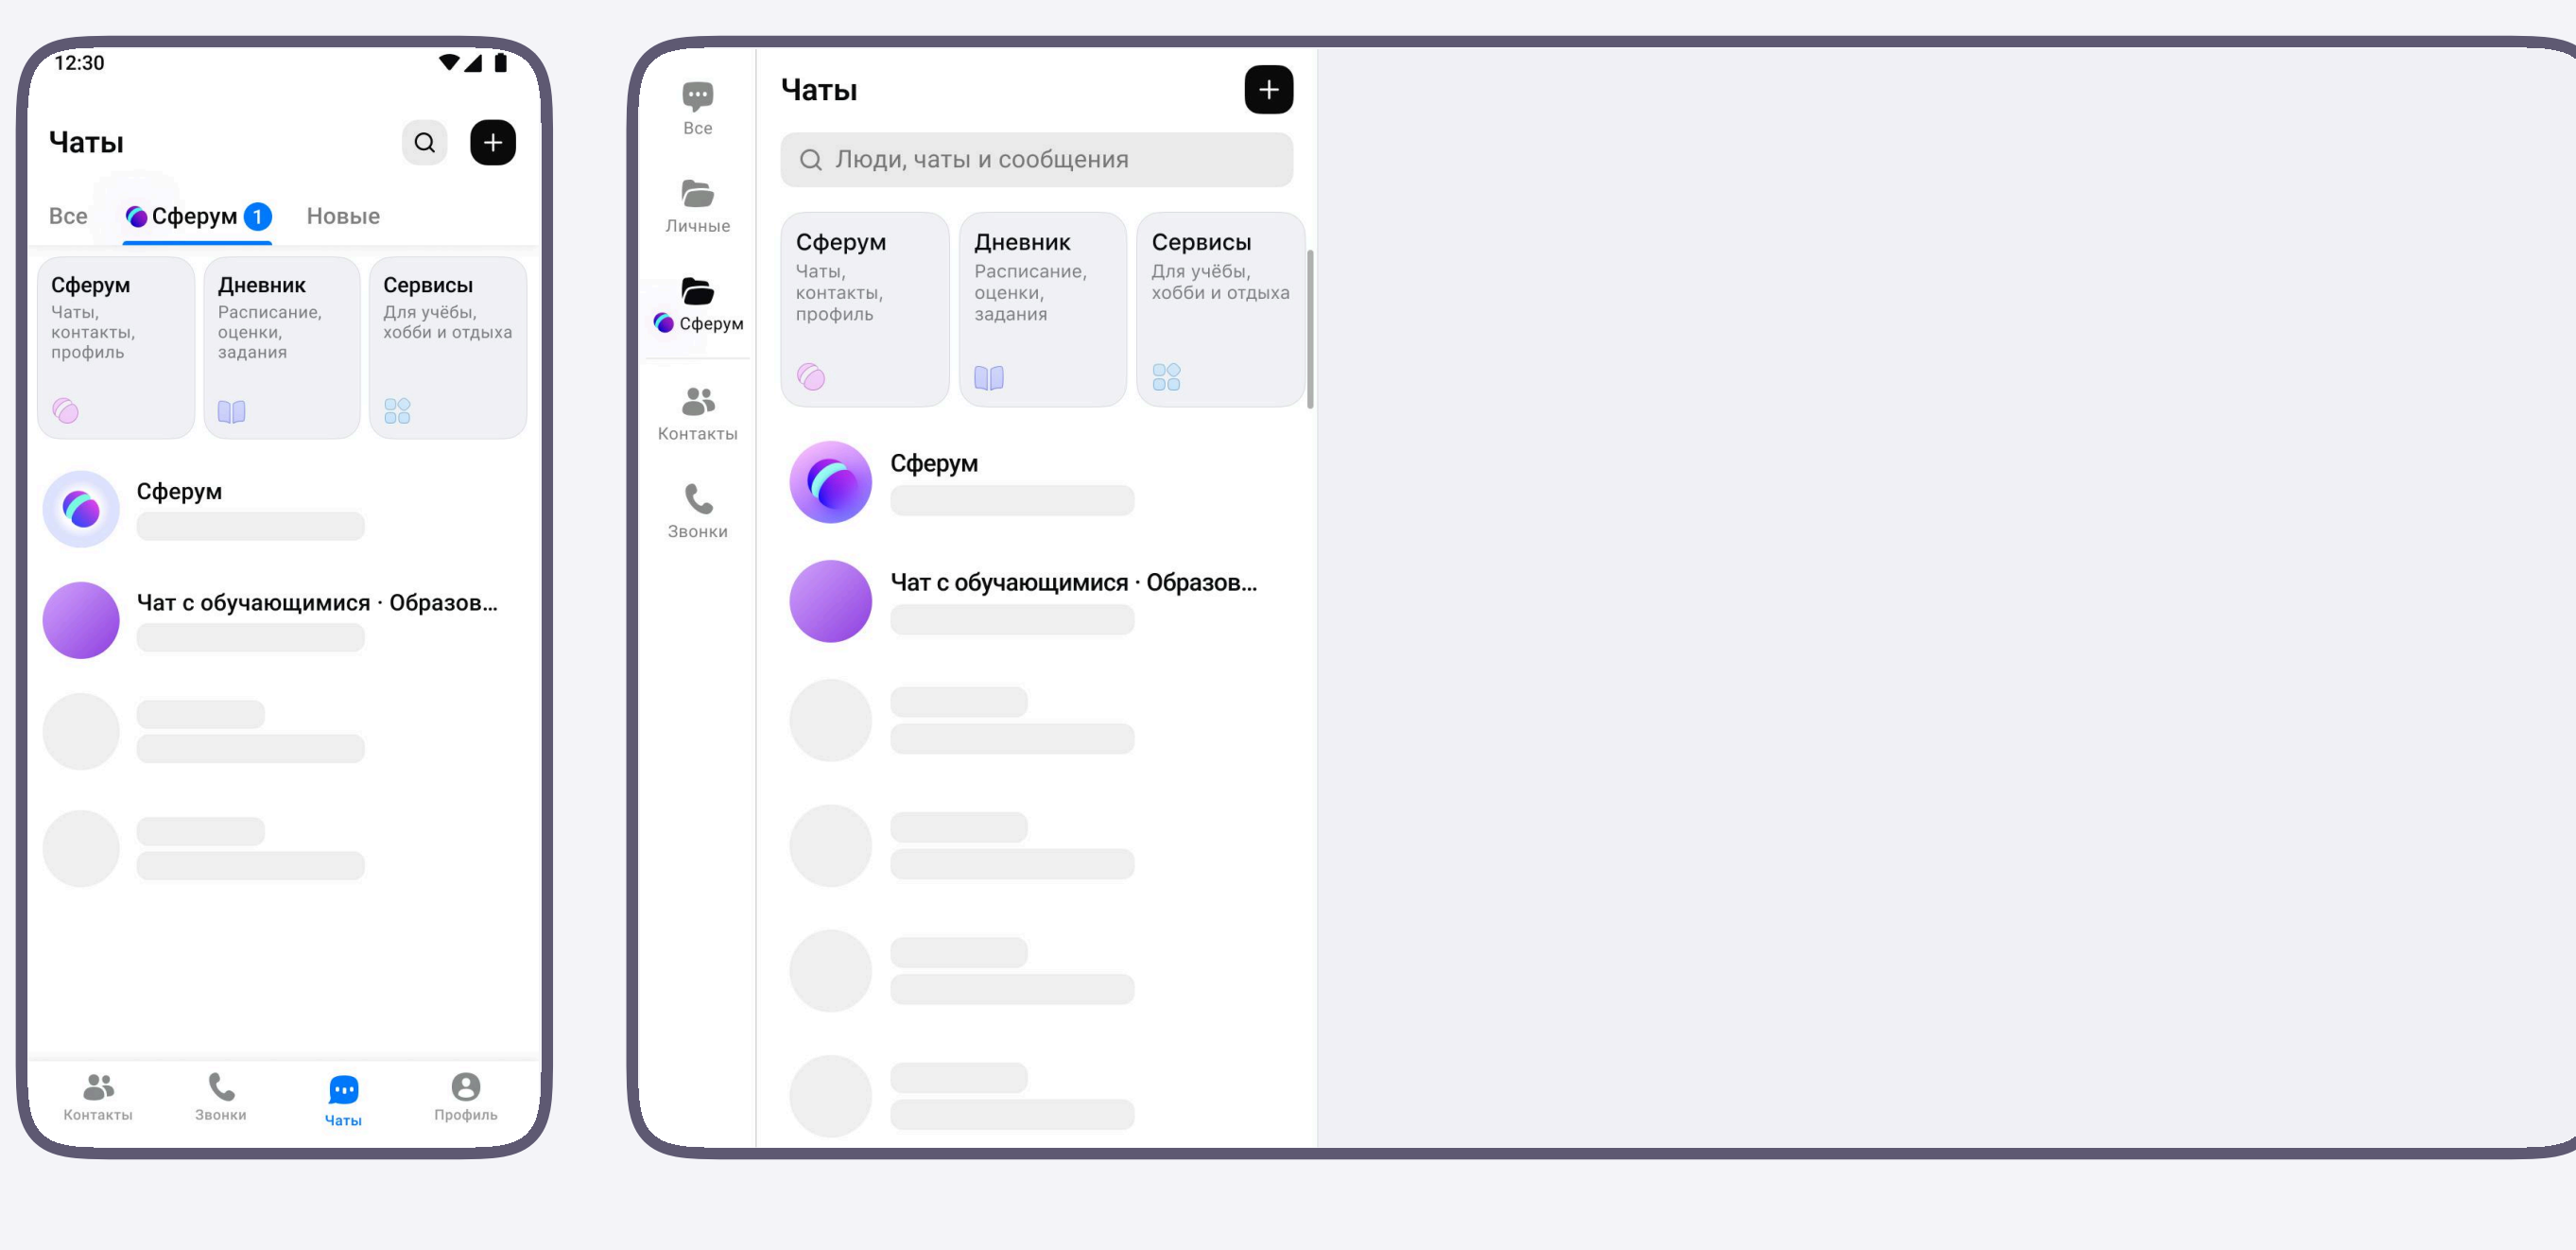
12:30

Чаты

Все Сферум 1 Новые

Сферум
Чаты, контакты, профиль

Дневник
Расписание, оценки, задания

Сервисы
Для учёбы, хобби и отдыха

Сферум

Чат с обучающимися · Образов...

Контакты Звонки Чаты Профиль

Все
Личные
Сферум
Контакты
Звонки

Чаты

Люди, чаты и сообщения

Сферум
Чаты, контакты, профиль

Дневник
Расписание, оценки, задания

Сервисы
Для учёбы, хобби и отдыха

Сферум

Чат с обучающимися · Образов...